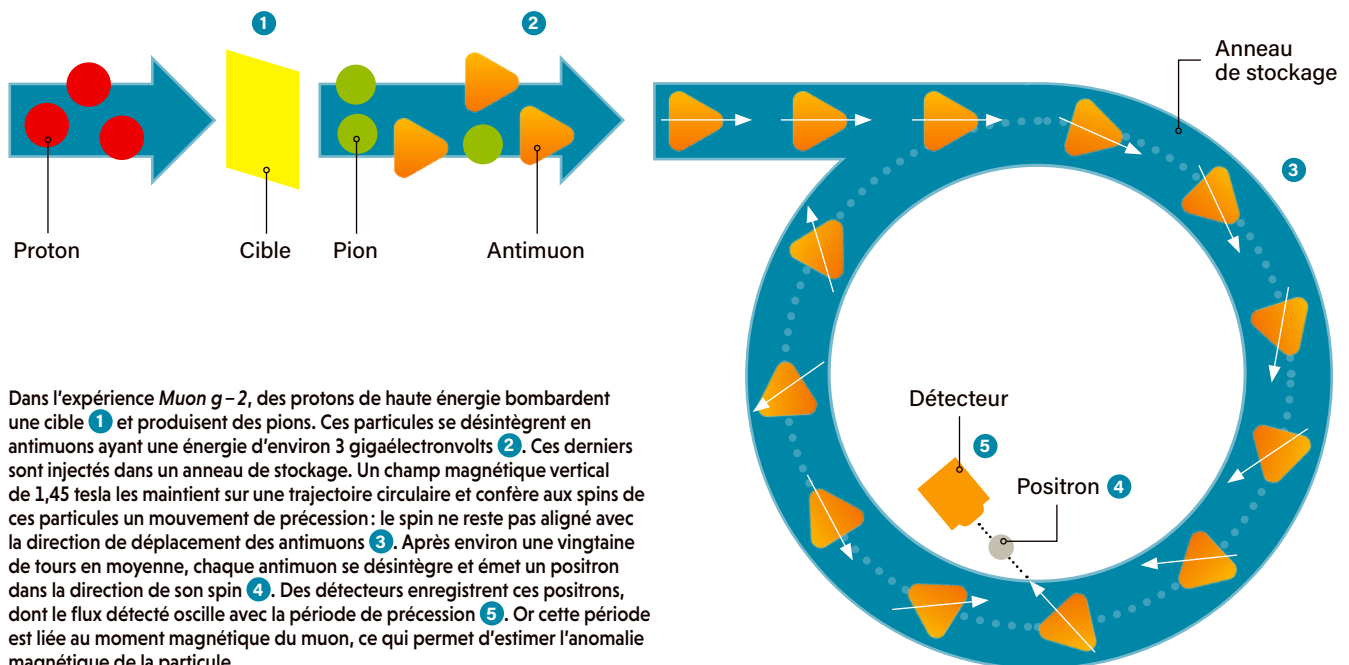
1

2

Anneau de stockage

3

Proton

Cible

Pion

Antimuon

Détecteur

5

Positron 4

Dans l'expérience *Muon g – 2*, des protons de haute énergie bombardent une cible 1 et produisent des pions. Ces particules se désintègrent en antimuons ayant une énergie d'environ 3 gigaélectronvolts 2. Ces derniers sont injectés dans un anneau de stockage. Un champ magnétique vertical de 1,45 tesla les maintient sur une trajectoire circulaire et confère aux spins de ces particules un mouvement de précession : le spin ne reste pas aligné avec la direction de déplacement des antimuons 3. Après environ une vingtaine de tours en moyenne, chaque antimuon se désintègre et émet un positron dans la direction de son spin 4. Des détecteurs enregistrent ces positrons, dont le flux détecté oscille avec la période de précession 5. Or cette période est liée au moment magnétique du muon, ce qui permet d'estimer l'anomalie magnétique de la particule.